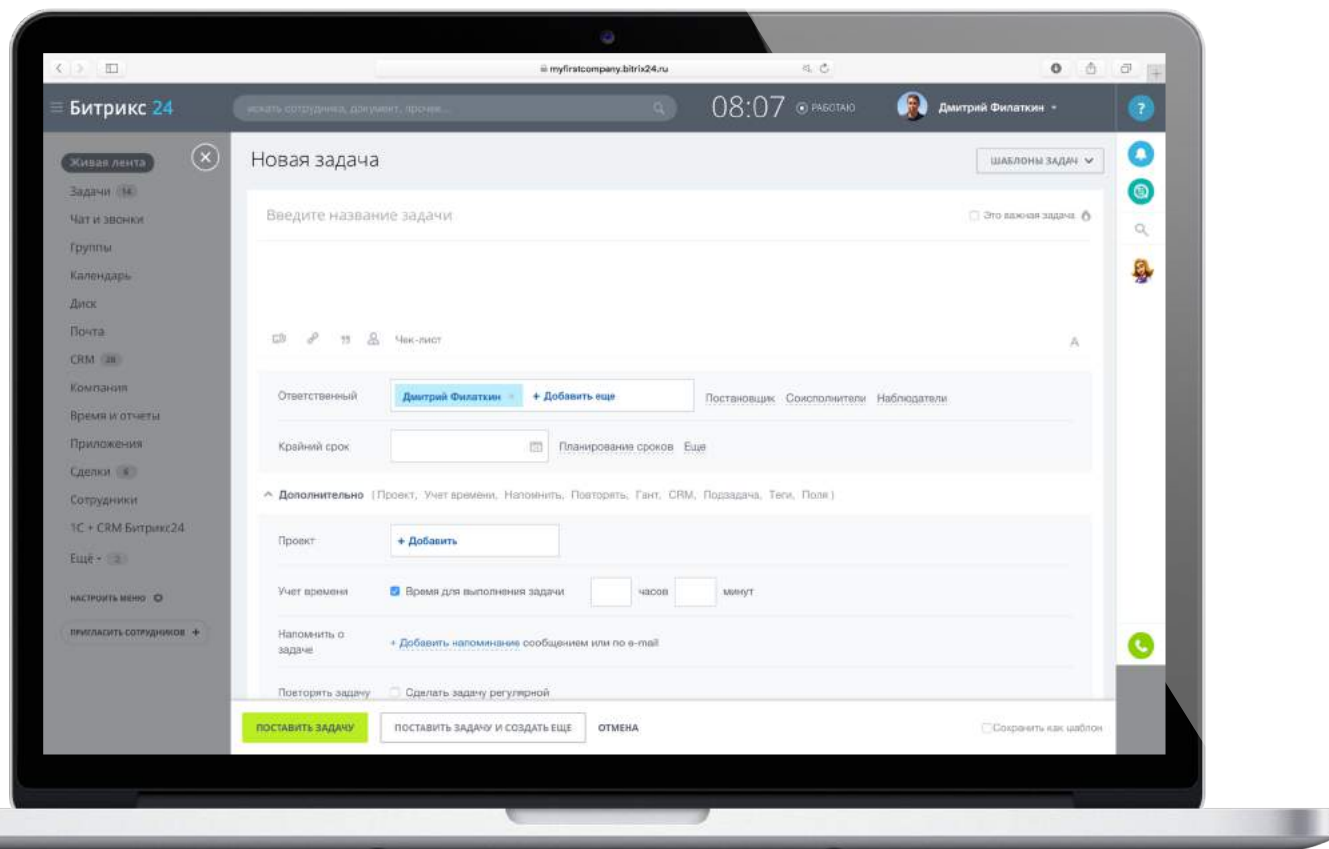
myfirstcompany.bitrix24.ru

Битрикс 24

искать сотрудника, документ, прочее...

08:07 РАБОТАЮ

Дмитрий Филаткин

Живая лента
Задачи 14
Чат и звонки
Группы
Календарь
Диск
Почта
CRM 28
Компания
Время и отчеты
Приложения
Сделки 6
Сотрудники
1С + CRM Битрикс24
Ещё 2

НАСТРОИТЬ МЕНЮ

ПРИГЛАСИТЬ СОТРУДНИКОВ +

Новая задача

ШАБЛОНЫ ЗАДАЧ

Введите название задачи

Это важная задача

Чек-лист

Ответственный Дмитрий Филаткин + Добавить еще Постановщик Соисполнители Наблюдатели

Крайний срок Планирование сроков Еще

Дополнительно (Проект, Учет времени, Напомнить, Повторять, Гант, CRM, Подзадача, Теги, Поля)

Проект + Добавить

Учет времени Время для выполнения задачи часов минут

Напомнить о задаче + Добавить напоминание сообщением или по e-mail

Повторять задачу Сделать задачу регулярной

ПОСТАВИТЬ ЗАДАЧУ ПОСТАВИТЬ ЗАДАЧУ И СОЗДАТЬ ЕЩЕ ОТМЕНА Сохранить как шаблон